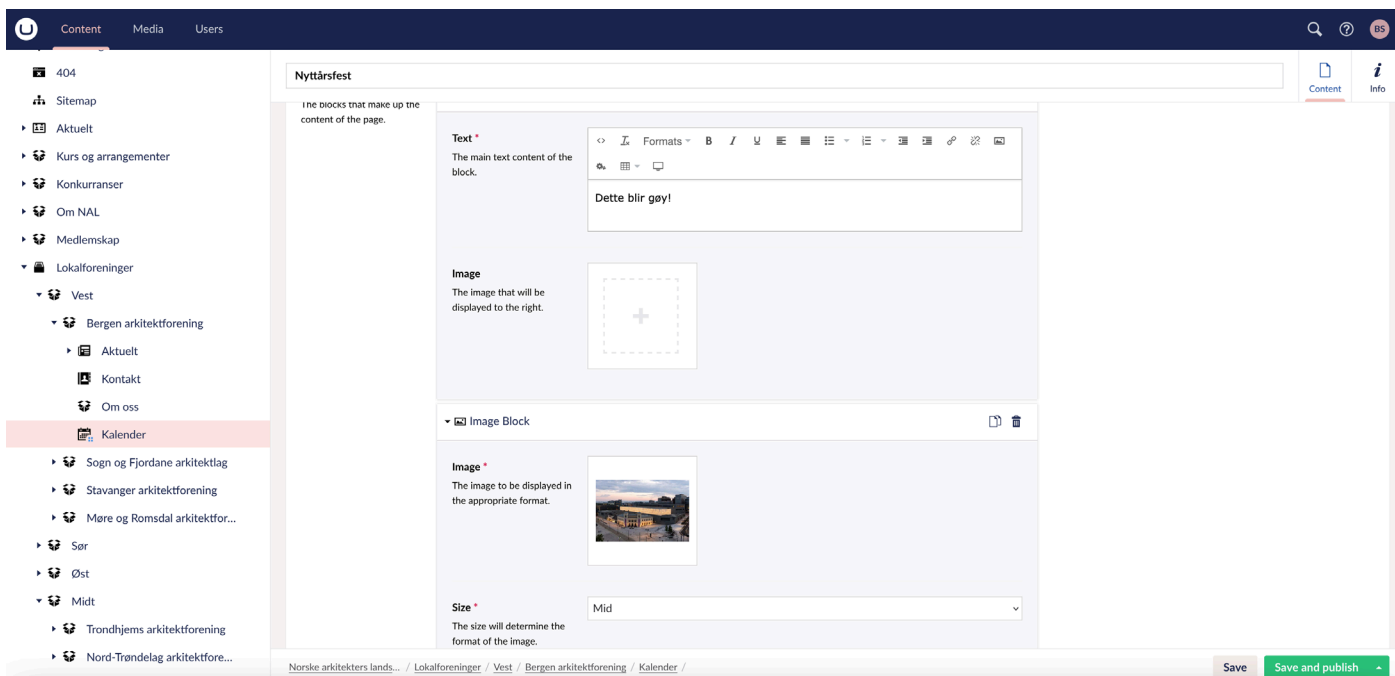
Content Media Users

BS

404
Sitemap
Aktuelt
Kurs og arrangementer
Konkurranser
Om NAL
Medlemskap
Lokalforeninger
Vest
Bergen arkitektforening
Aktuelt
Kontakt
Om oss
Kalender
Sogn og Fjordane arkitektlag
Stavanger arkitektforening
Møre og Romsdal arkitektfor...
Sør
Øst
Midt
Trondhjems arkitektforening
Nord-Trøndelag arkitektfore...

Nyttårsfest

Content
Info

The blocks that make up the content of the page.

Text *
The main text content of the block.

Formats B I U

Dette blir gøy!

Image
The image that will be displayed to the right.

Image Block

Image *
The image to be displayed in the appropriate format.

Size *
The size will determine the format of the image.

Mid

Norske arkitekters lands... / Lokalforeninger / Vest / Bergen arkitektforening / Kalender /

Save
Save and publish